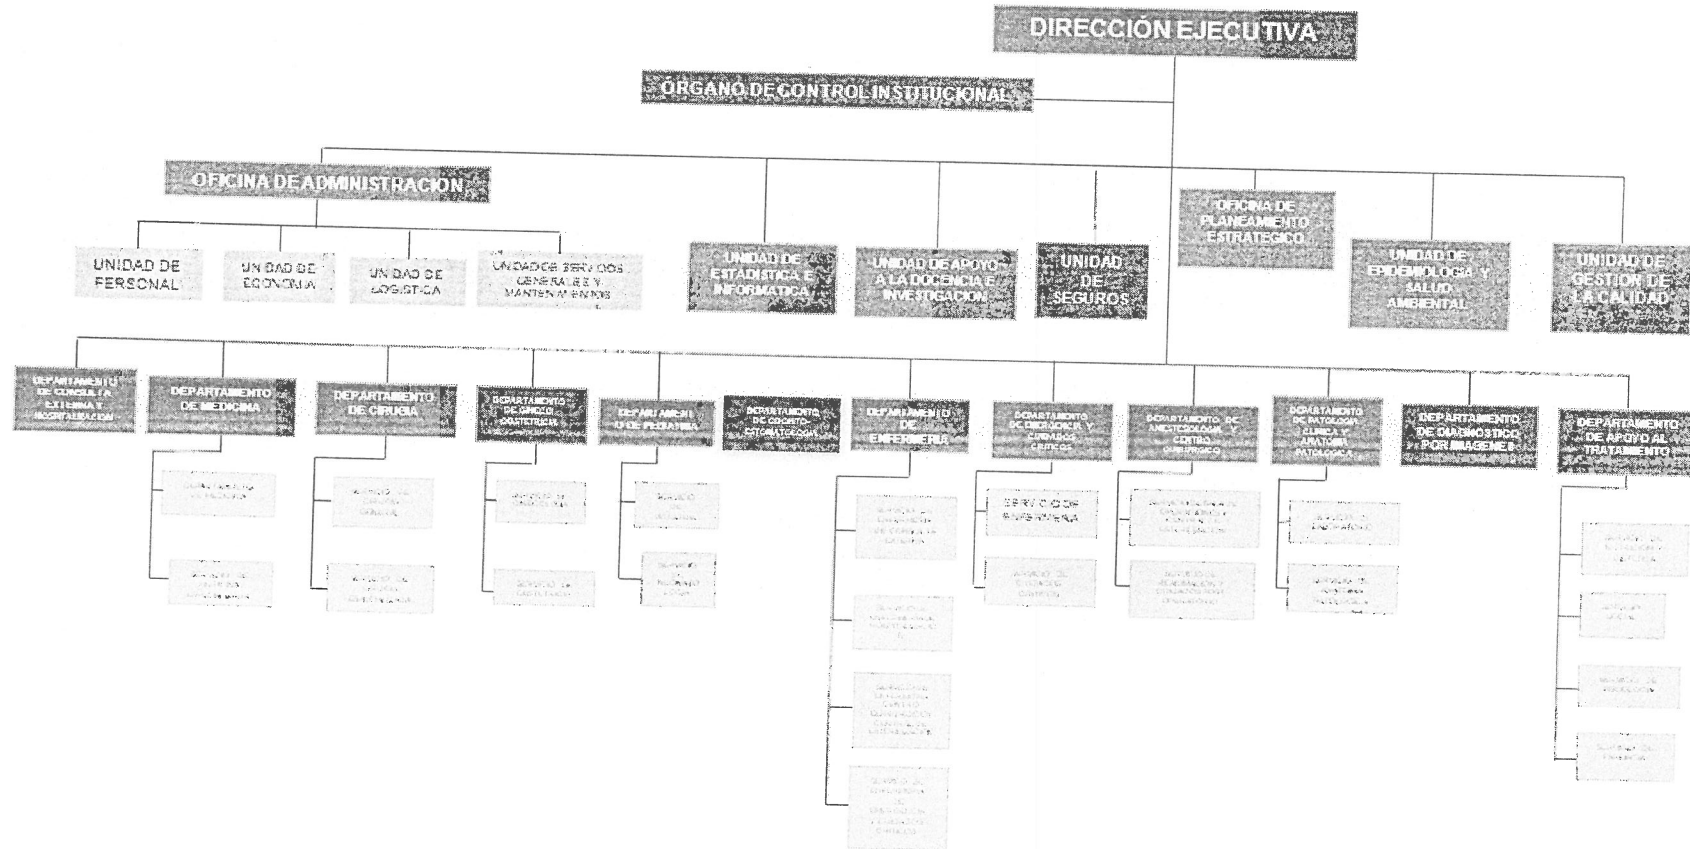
DIRECCIÓN EJECUTIVA

ÓRGANO DE CONTROL INSTITUCIONAL

OFICINA DE ADMINISTRACIÓN

UNIDAD DE PERSONAL

UNIDAD DE ECONOMIA

UNIDAD DE LOGISTICA

UNIDAD DE SERVICIOS GENERALES Y MANTENIMIENTO

UNIDAD DE ESTADISTICA E INFORMATICA

UNIDAD DE APOYO A LA DOCENCIA E INVESTIGACION

UNIDAD DE SEGUROS

OFICINA DE PLANEAMIENTO ESTRATEGICO

UNIDAD DE EPIDEMIOLOGIA Y SALUD AMBIENTAL

UNIDAD DE GESTION DE LA CALIDAD

DEPARTAMENTO DE CONSULTA EXTERNA Y HOSPITALIZACION

DEPARTAMENTO DE MEDICINA

DEPARTAMENTO DE CIRUGIA

DEPARTAMENTO DE GINECO OBSTETRICIA

DEPARTAMENTO DE PEDIATRIA

DEPARTAMENTO DE ODONTO-ESTOMATOLOGIA

DEPARTAMENTO DE ENFERMERIA

DEPARTAMENTO DE EMERGENCIA Y CUIDADOS CRITICOS

DEPARTAMENTO DE ANESTESIOLOGIA Y CENTRO QUIRURGICO

DEPARTAMENTO DE PATOLOGIA CLINICA Y ANATOMIA PATOLOGICA

DEPARTAMENTO DE DIAGNOSTICO POR IMAGENES

DEPARTAMENTO DE APOYO AL TRATAMIENTO

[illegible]

SERVICIO DE EMERGENCIA

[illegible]